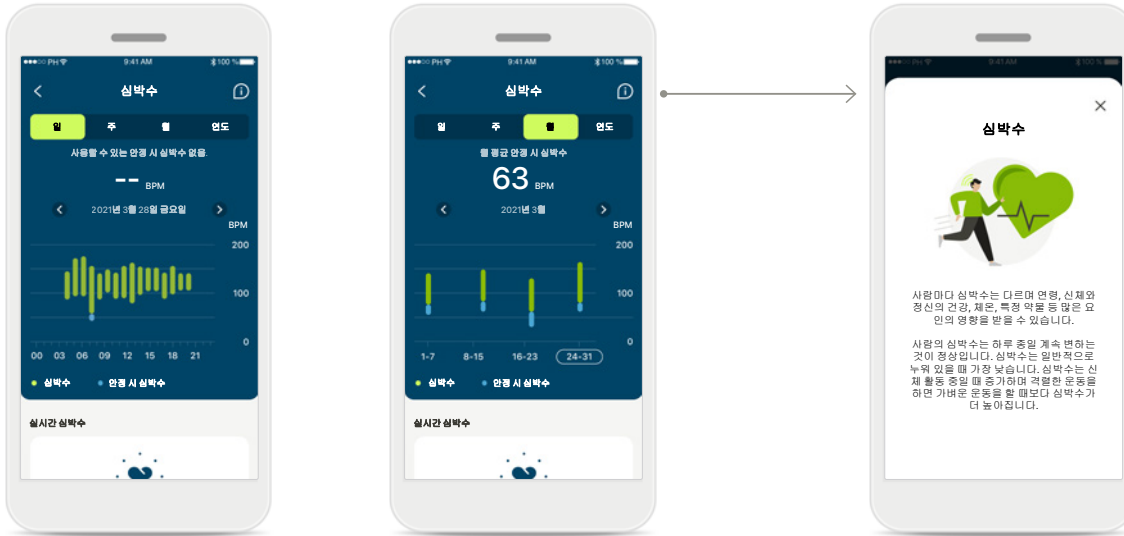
PH 9:41 AM 100 %

심박수

일 주 월 연도

사용할 수 있는 안정 시 심박수 없음.

-- BPM

2021년 3월 28일 금요일

BPM

200

100

0

00 03 06 09 12 15 18 21

심박수 안정 시 심박수

실시간 심박수

PH 9:41 AM 100 %

심박수

일 주 월 연도

월 평균 안정 시 심박수

63 BPM

2021년 3월

BPM

200

100

0

1-7 8-15 16-23 24-31

심박수 안정 시 심박수

실시간 심박수

심박수

사람마다 심박수는 다르며 연령, 신체와 정신의 건강, 체온, 특정 약물 등 많은 요인의 영향을 받을 수 있습니다.

사람의 심박수는 하루 종일 계속 변하는 것이 정상입니다. 심박수는 일반적으로 누워 있을 때 가장 낮습니다. 심박수는 신체 활동 중일 때 증가하며 격렬한 운동을 하면 가벼운 운동을 할 때보다 심박수가 더 높아집니다.